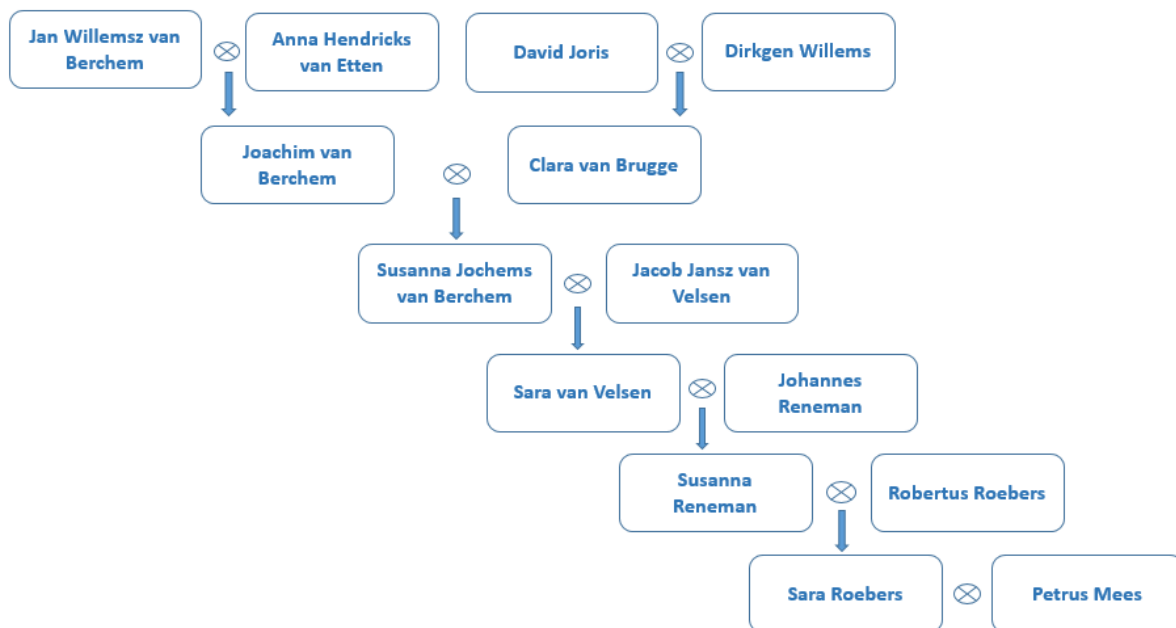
Jan Willemsz van Berchem ⊗ Anna Hendricks van Etten

David Joris ⊗ Dirkgen Willems

Joachim van Berchem ⊗ Clara van Brugge

Susanna Jochems van Berchem ⊗ Jacob Jansz van Velsen

Sara van Velsen ⊗ Johannes Reneman

Susanna Reneman ⊗ Robertus Roebers

Sara Roebers ⊗ Petrus Mees